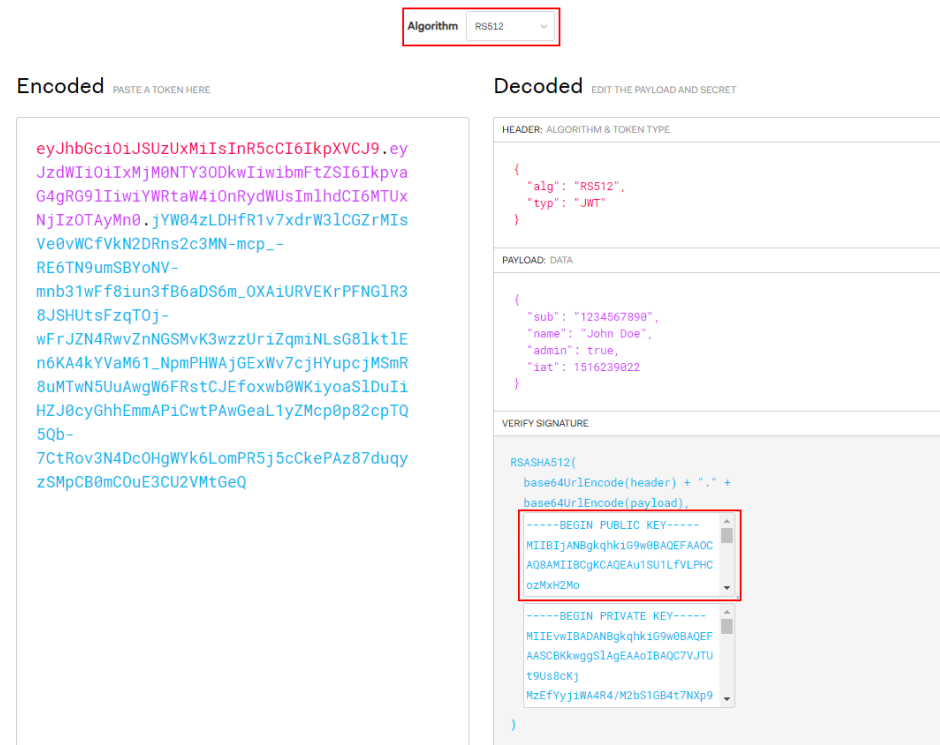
Algorithm RS512

Encoded PASTE A TOKEN HERE

eyJhbGciOiJSUzUxMiIsInR5cCI6IkpXVCJ9.eyJzdWIiOiIxMjM0NTY3ODkwIiwibmFtZSI6IkpvaG4gRG9lIiwiYWRtaW4iOnRydWUsImlhdCI6MTUxNjIzOTAyMn0.jYW04zLDHfR1v7xdrW3lCGZrMIsVe0vWCfVkN2DRns2c3MN-mcp_-RE6TN9umSBYoNV-mnb31wFf8iun3fB6aDS6m_OXAiURVEKrPFNGlR38JSHUtsFzqTOj-wFrJZN4RwvZnNGSMvK3wzzUriZqmiNLsG8lktlEn6KA4kYVaM61_NpmPHWAjGExWv7cjHYupcjMSmR8uMTwN5UuAwgW6FRstCJEfoxwb0WKiyoaSlDuIiHZJ0cyGhhEmmAPiCwtPAwGeaL1yZMcp0p82cpTQ5Qb-7CtRov3N4DcOHgWYk6LomPR5j5cCkePAz87duqyzSMpCB0mCOuE3CU2VMtGeQ

Decoded EDIT THE PAYLOAD AND SECRET

HEADER: ALGORITHM & TOKEN TYPE

{
"alg": "RS512",
"typ": "JWT"
}

PAYLOAD: DATA

{
"sub": "1234567890",
"name": "John Doe",
"admin": true,
"iat": 1516239022
}

VERIFY SIGNATURE

RSASHA512(
base64UrlEncode(header) + "." +
base64UrlEncode(payload),

-----BEGIN PUBLIC KEY-----
MIIBIjANBgkqhkiG9w0BAQEFAAOCAQ8AMIIBCgKCAQEAu1SU1LfVLPHCozMxH2Mo

-----BEGIN PRIVATE KEY-----
MIIEvwIBADANBgkqhkiG9w0BAQEFAASCBKkwggSlAgEAAoIBAQC7VJTUt9Us8cKjMzEfYyjiWA4R4/M2bS1GB4t7NXp9
)